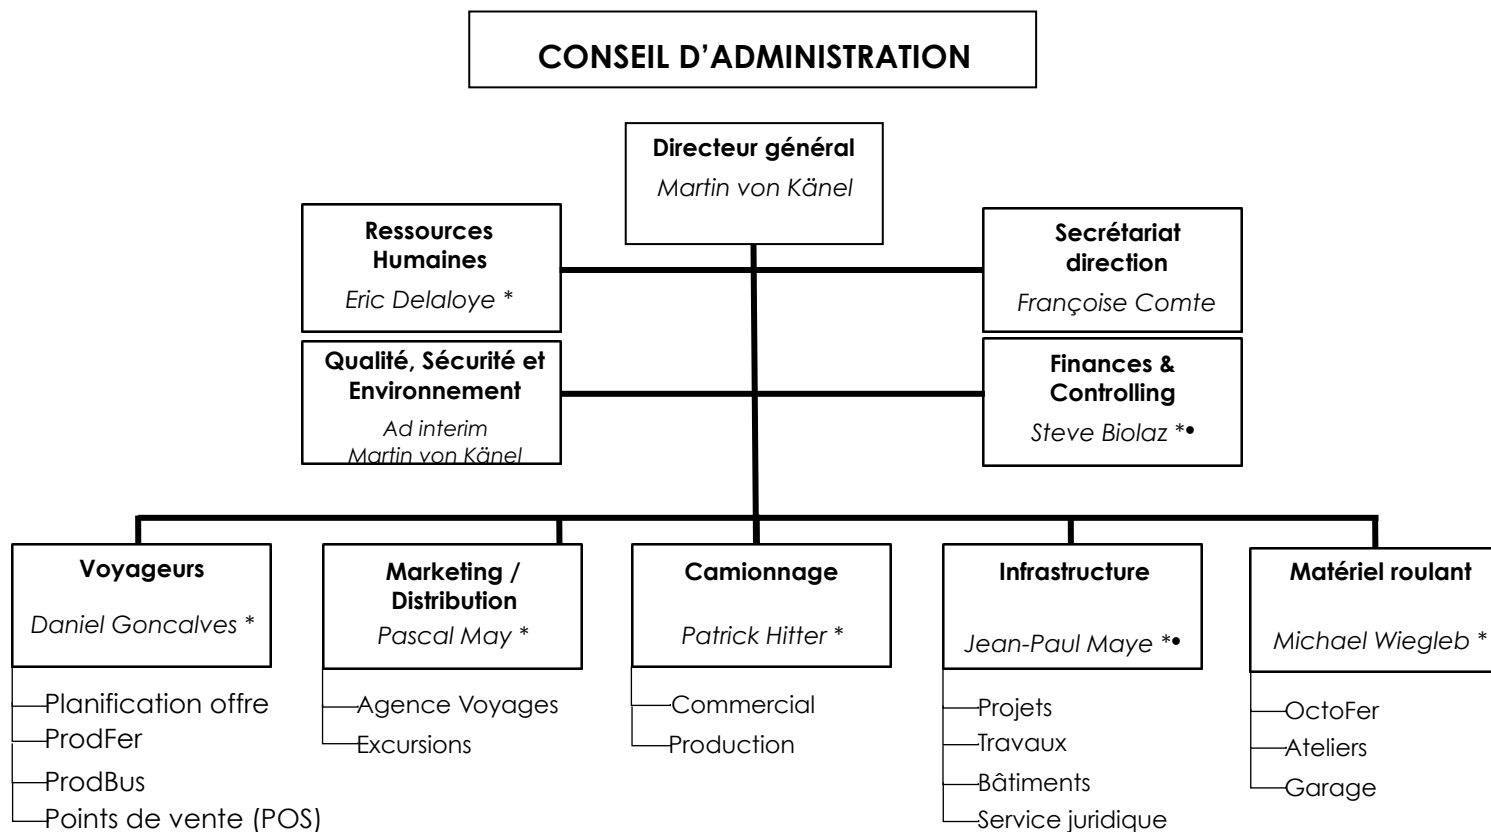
CONSEIL D'ADMINISTRATION

Directeur général
Martin von Känel

Ressources Humaines
Eric Delaloye *

Secrétariat direction
Françoise Comte

Qualité, Sécurité et Environnement
Ad interim
Martin von Känel

Finances & Controlling
Steve Biolaz *•

Voyageurs
Daniel Goncalves *
Planification offre
ProdFer
ProdBus
Points de vente (POS)

Marketing / Distribution
Pascal May *
Agence Voyages
Excursions

Camionnage
Patrick Hitter *
Commercial
Production

Infrastructure
Jean-Paul Maye *•
Projets
Travaux
Bâtiments
Service juridique

Matériel roulant
Michael Wiegleb *
OctoFer
Ateliers
Garage